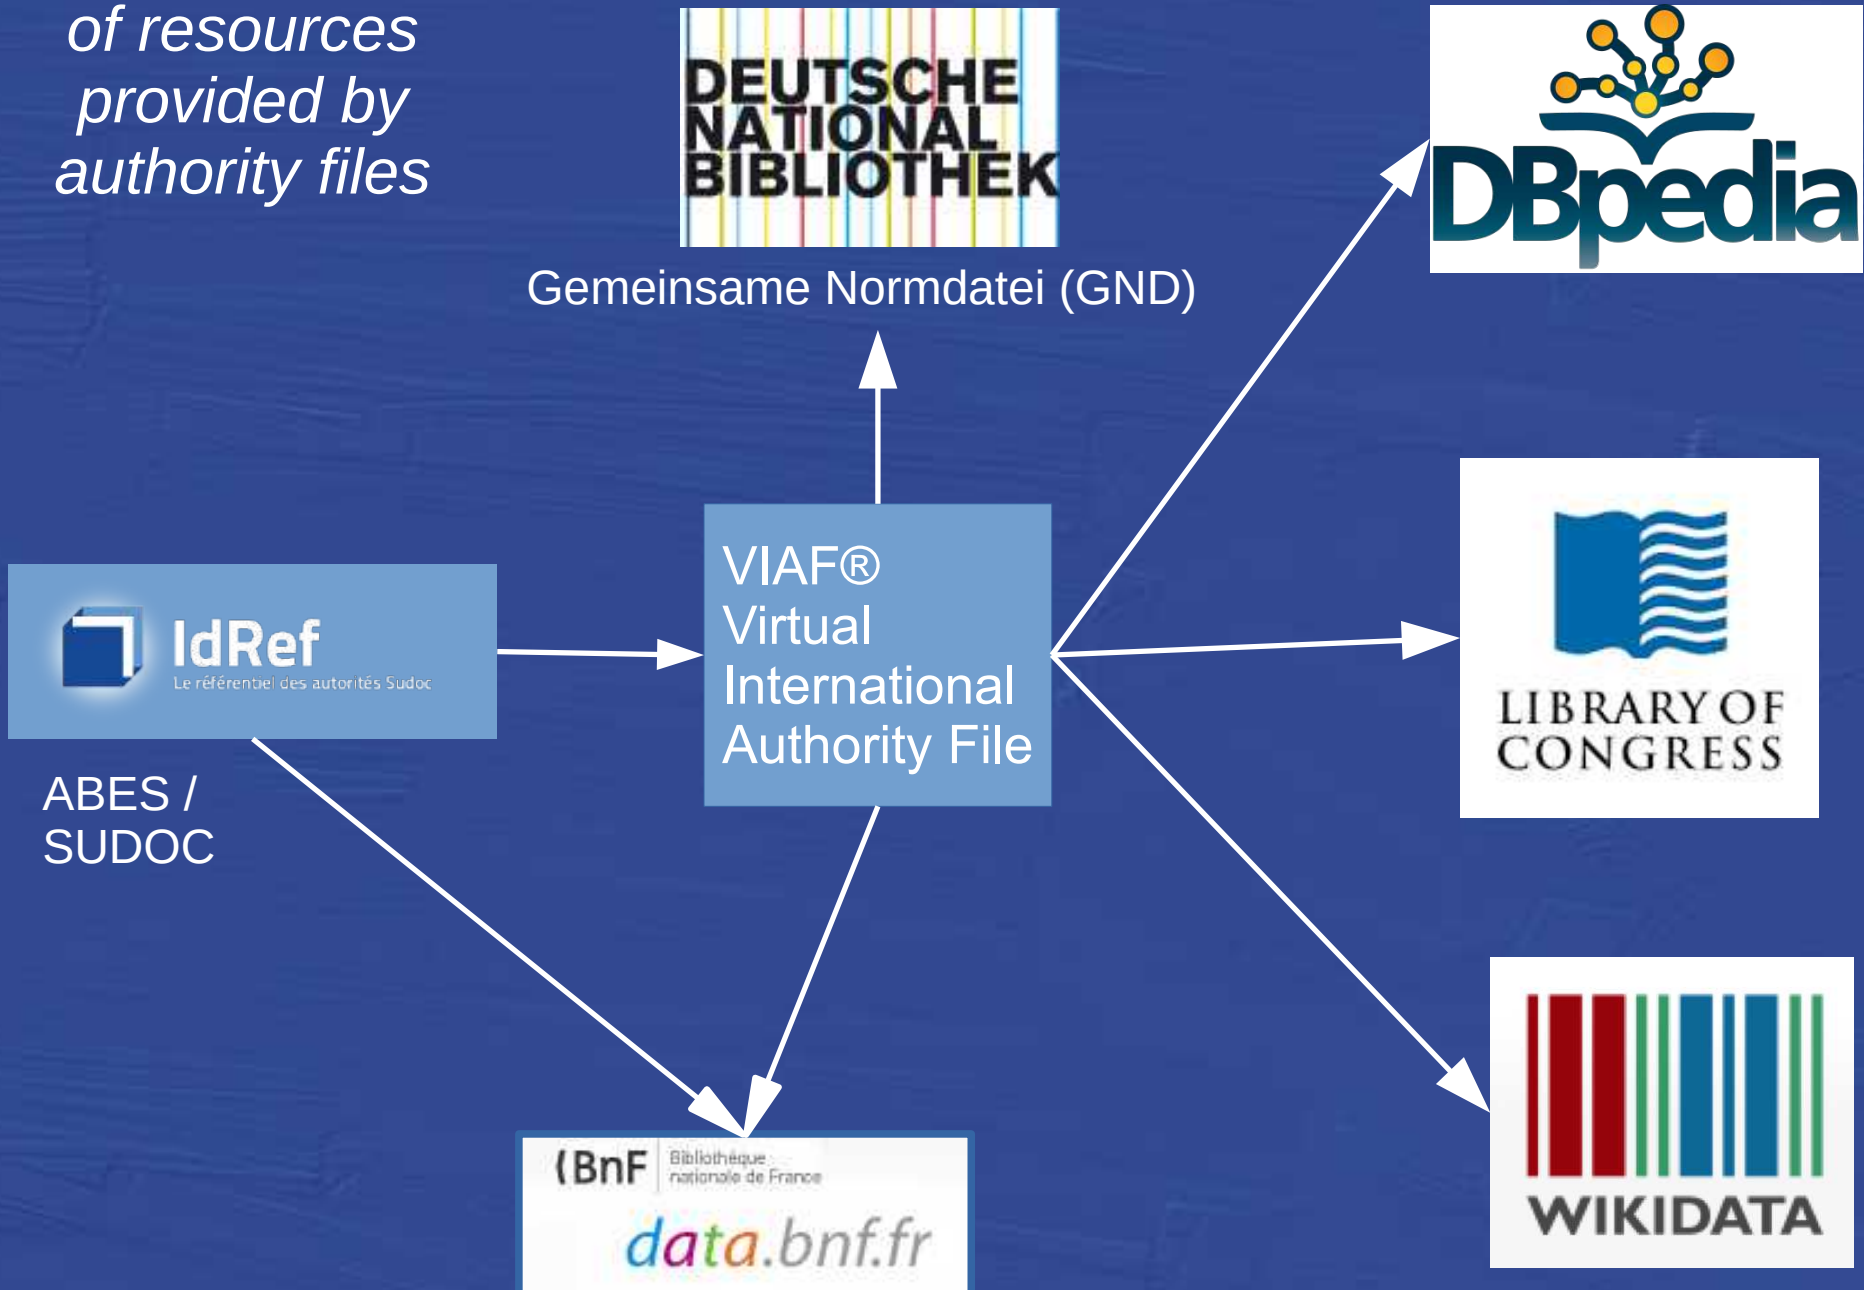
of resources provided by authority files

DEUTSCHE NATIONAL BIBLIOTHEK

Gemeinsame Normdatei (GND)

DBpedia

IdRef
Le référentiel des autorités Sudoc

ABES / SUDOC

VIAF®
Virtual International Authority File

LIBRARY OF CONGRESS

(BnF Bibliothèque nationale de France
data.bnf.fr

WIKIDATA